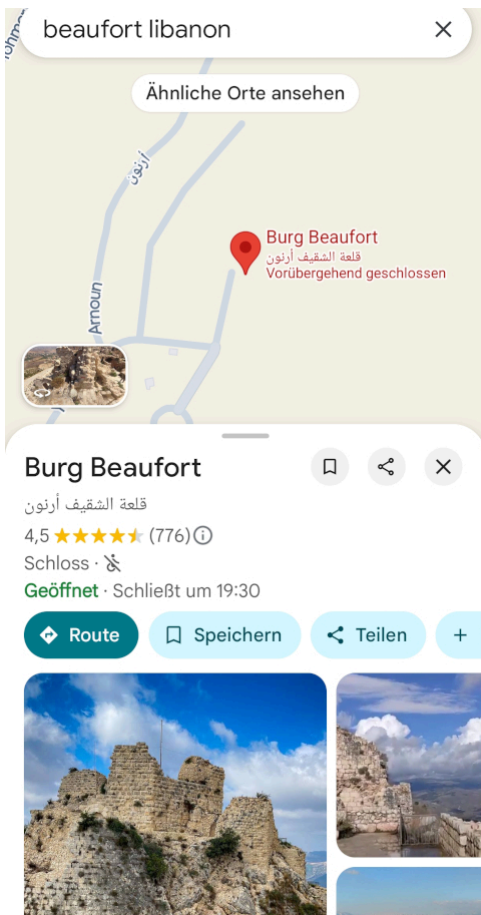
beaufort libanon

Ähnliche Orte ansehen

أرنون

Arnoun

Burg Beaufort
قلعة الشقيف أرنون
Vorübergehend geschlossen

Burg Beaufort

قلعة الشقيف أرنون

4,5 ★★★★★ (776)

Schloss ·

Geöffnet · Schließt um 19:30

Route

Speichern

Teilen

+